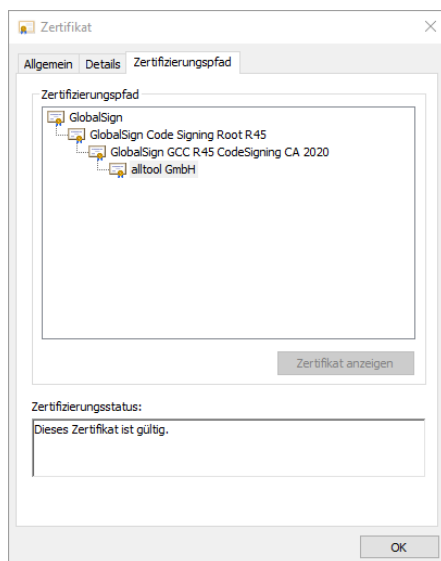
Zertifikat

Allgemein Details Zertifizierungspfad

Zertifizierungspfad

GlobalSign
GlobalSign Code Signing Root R45
GlobalSign GCC R45 CodeSigning CA 2020
alltool GmbH

Zertifikat anzeigen

Zertifizierungsstatus:

Dieses Zertifikat ist gültig.

OK